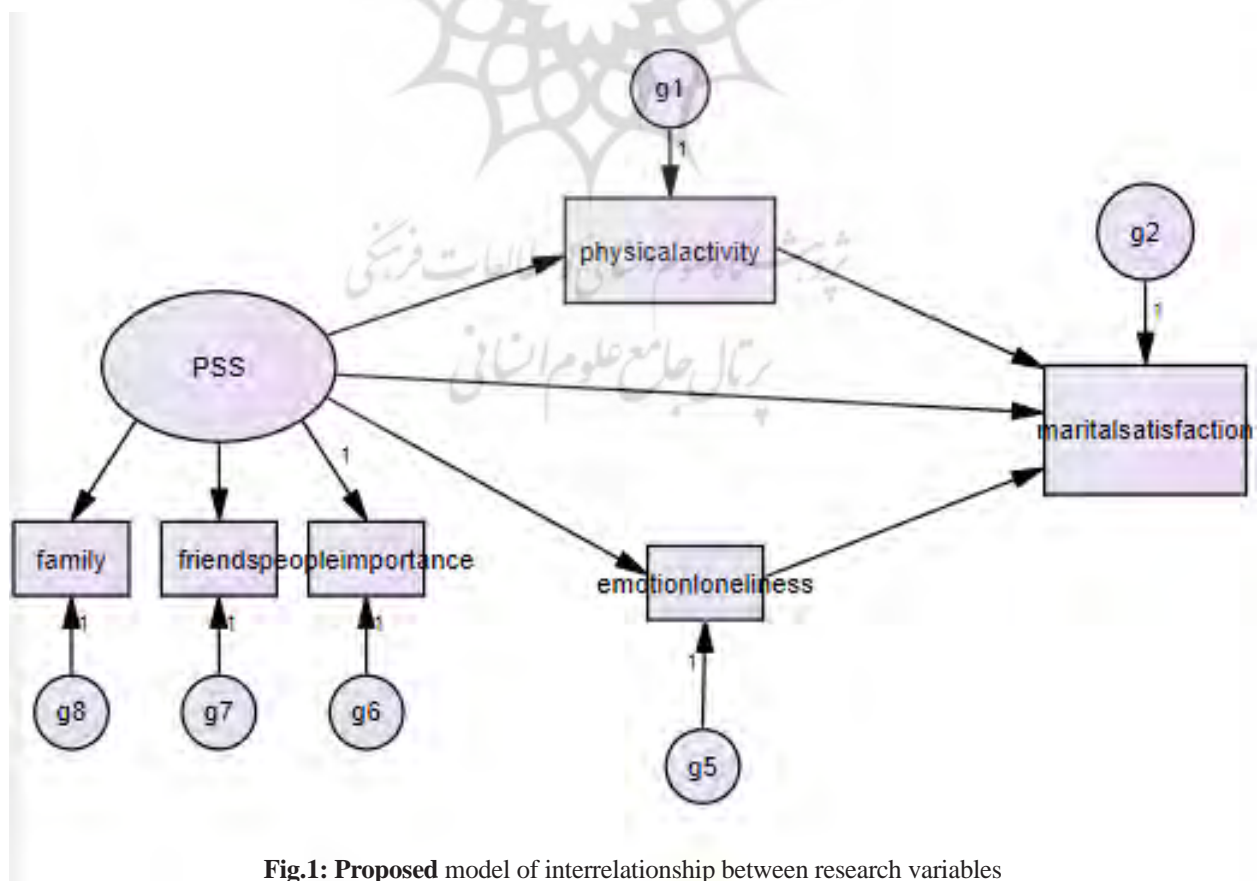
g1

1

physicalactivity

g2

1

PSS

maritalsatisfaction

1

family

friendspeopleimportance

emotionloneliness

1

1

1

1

g8

g7

g6

g5

پژوهشگاه علوم انسانی و مطالعات فرهنگی
پرتال جامع علوم انسانی

**Fig.1: Proposed** model of interrelationship between research variables